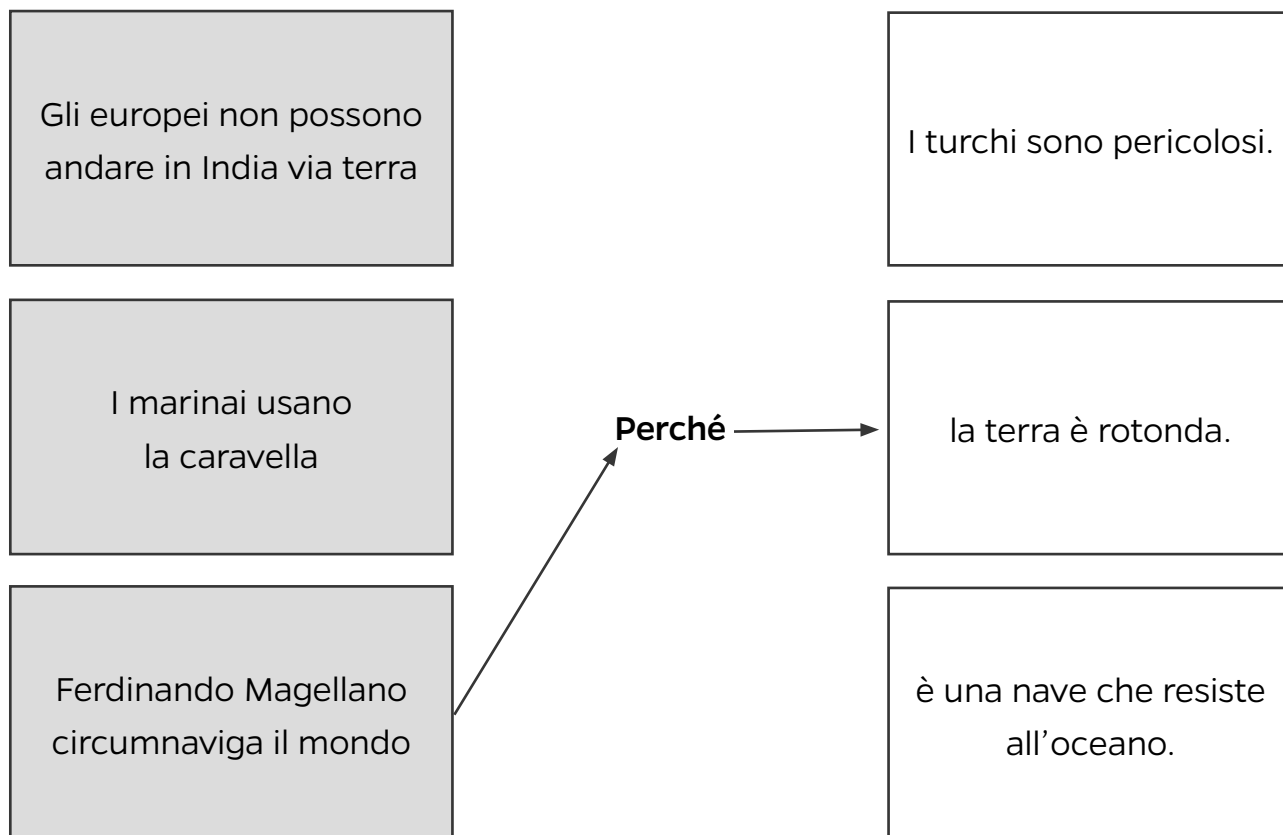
Gli europei non possono andare in India via terra

I marinai usano la caravella

Ferdinando Magellano circumnaviga il mondo

Perché

I turchi sono pericolosi.

la terra è rotonda.

è una nave che resiste all'oceano.